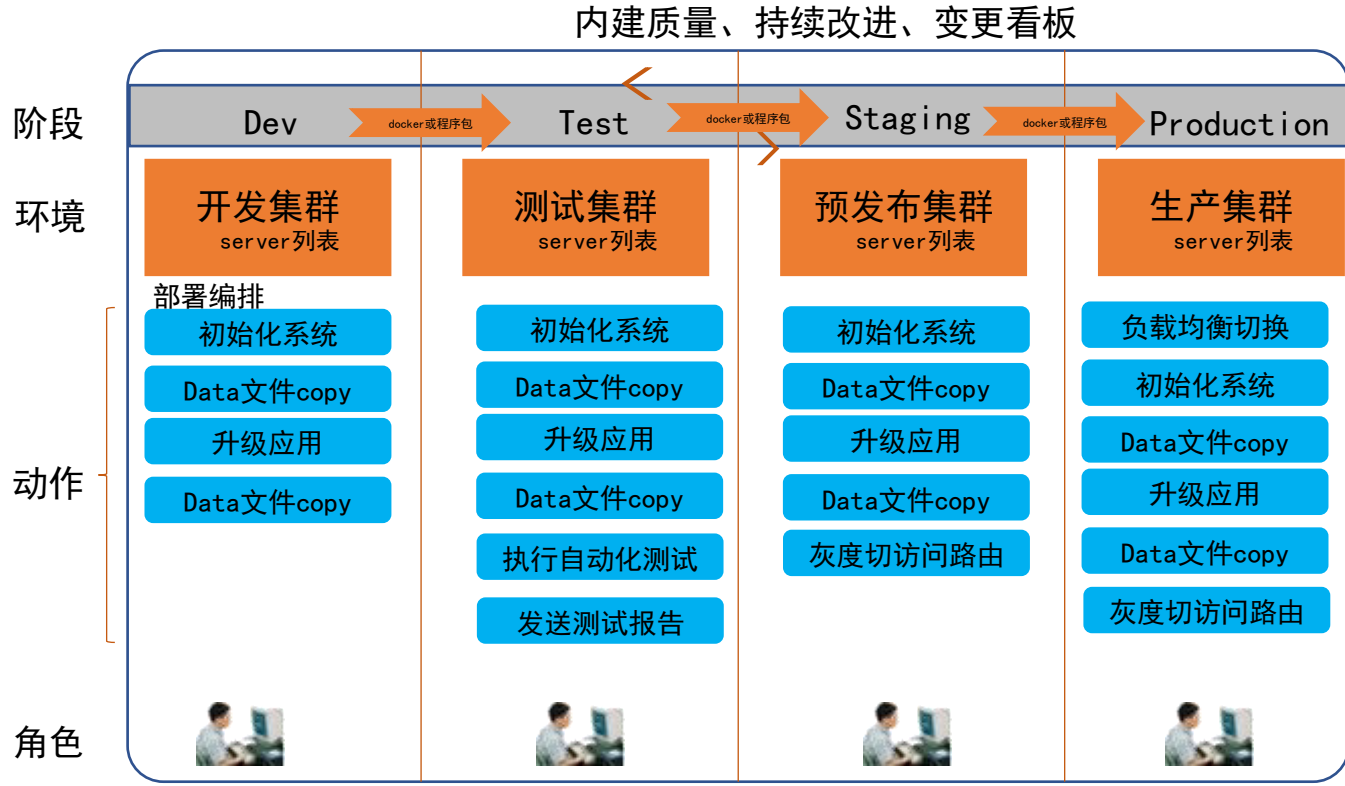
内建质量、持续改进、变更看板

阶段
Dev
docker或程序包
Test
docker或程序包
Staging
docker或程序包
Production

环境
开发集群
server列表
测试集群
server列表
预发布集群
server列表
生产集群
server列表

部署编排

动作

初始化系统
Data文件copy
升级应用
Data文件copy

初始化系统
Data文件copy
升级应用
Data文件copy
执行自动化测试
发送测试报告

初始化系统
Data文件copy
升级应用
Data文件copy
灰度切访问路由

负载均衡切换
初始化系统
Data文件copy
升级应用
Data文件copy
灰度切访问路由

角色